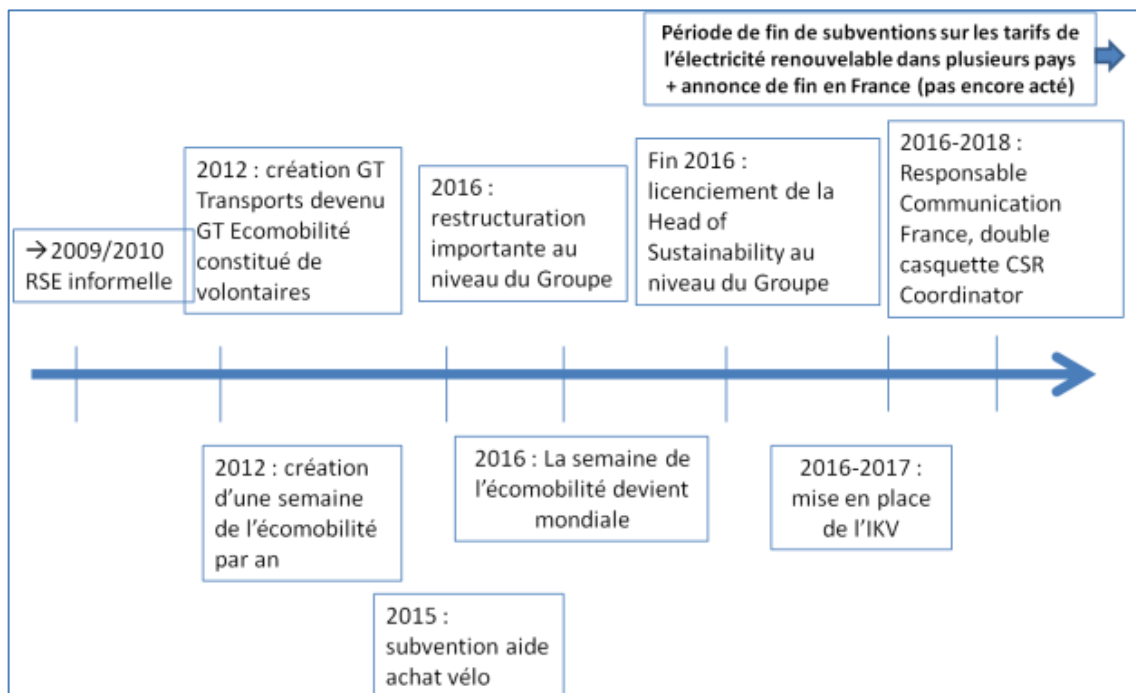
Période de fin de subventions sur les tarifs de l'électricité renouvelable dans plusieurs pays + annonce de fin en France (pas encore acté)

→2009/2010 RSE informelle

2012 : création GT Transports devenu GT Ecomobilité constitué de volontaires

2016 : restructuration importante au niveau du Groupe

Fin 2016 : licenciement de la Head of Sustainability au niveau du Groupe

2016-2018 : Responsable Communication France, double casquette CSR Coordinator

2012 : création d'une semaine de l'écomobilité par an

2016 : La semaine de l'écomobilité devient mondiale

2016-2017 : mise en place de l'IKV

2015 : subvention aide achat vélo